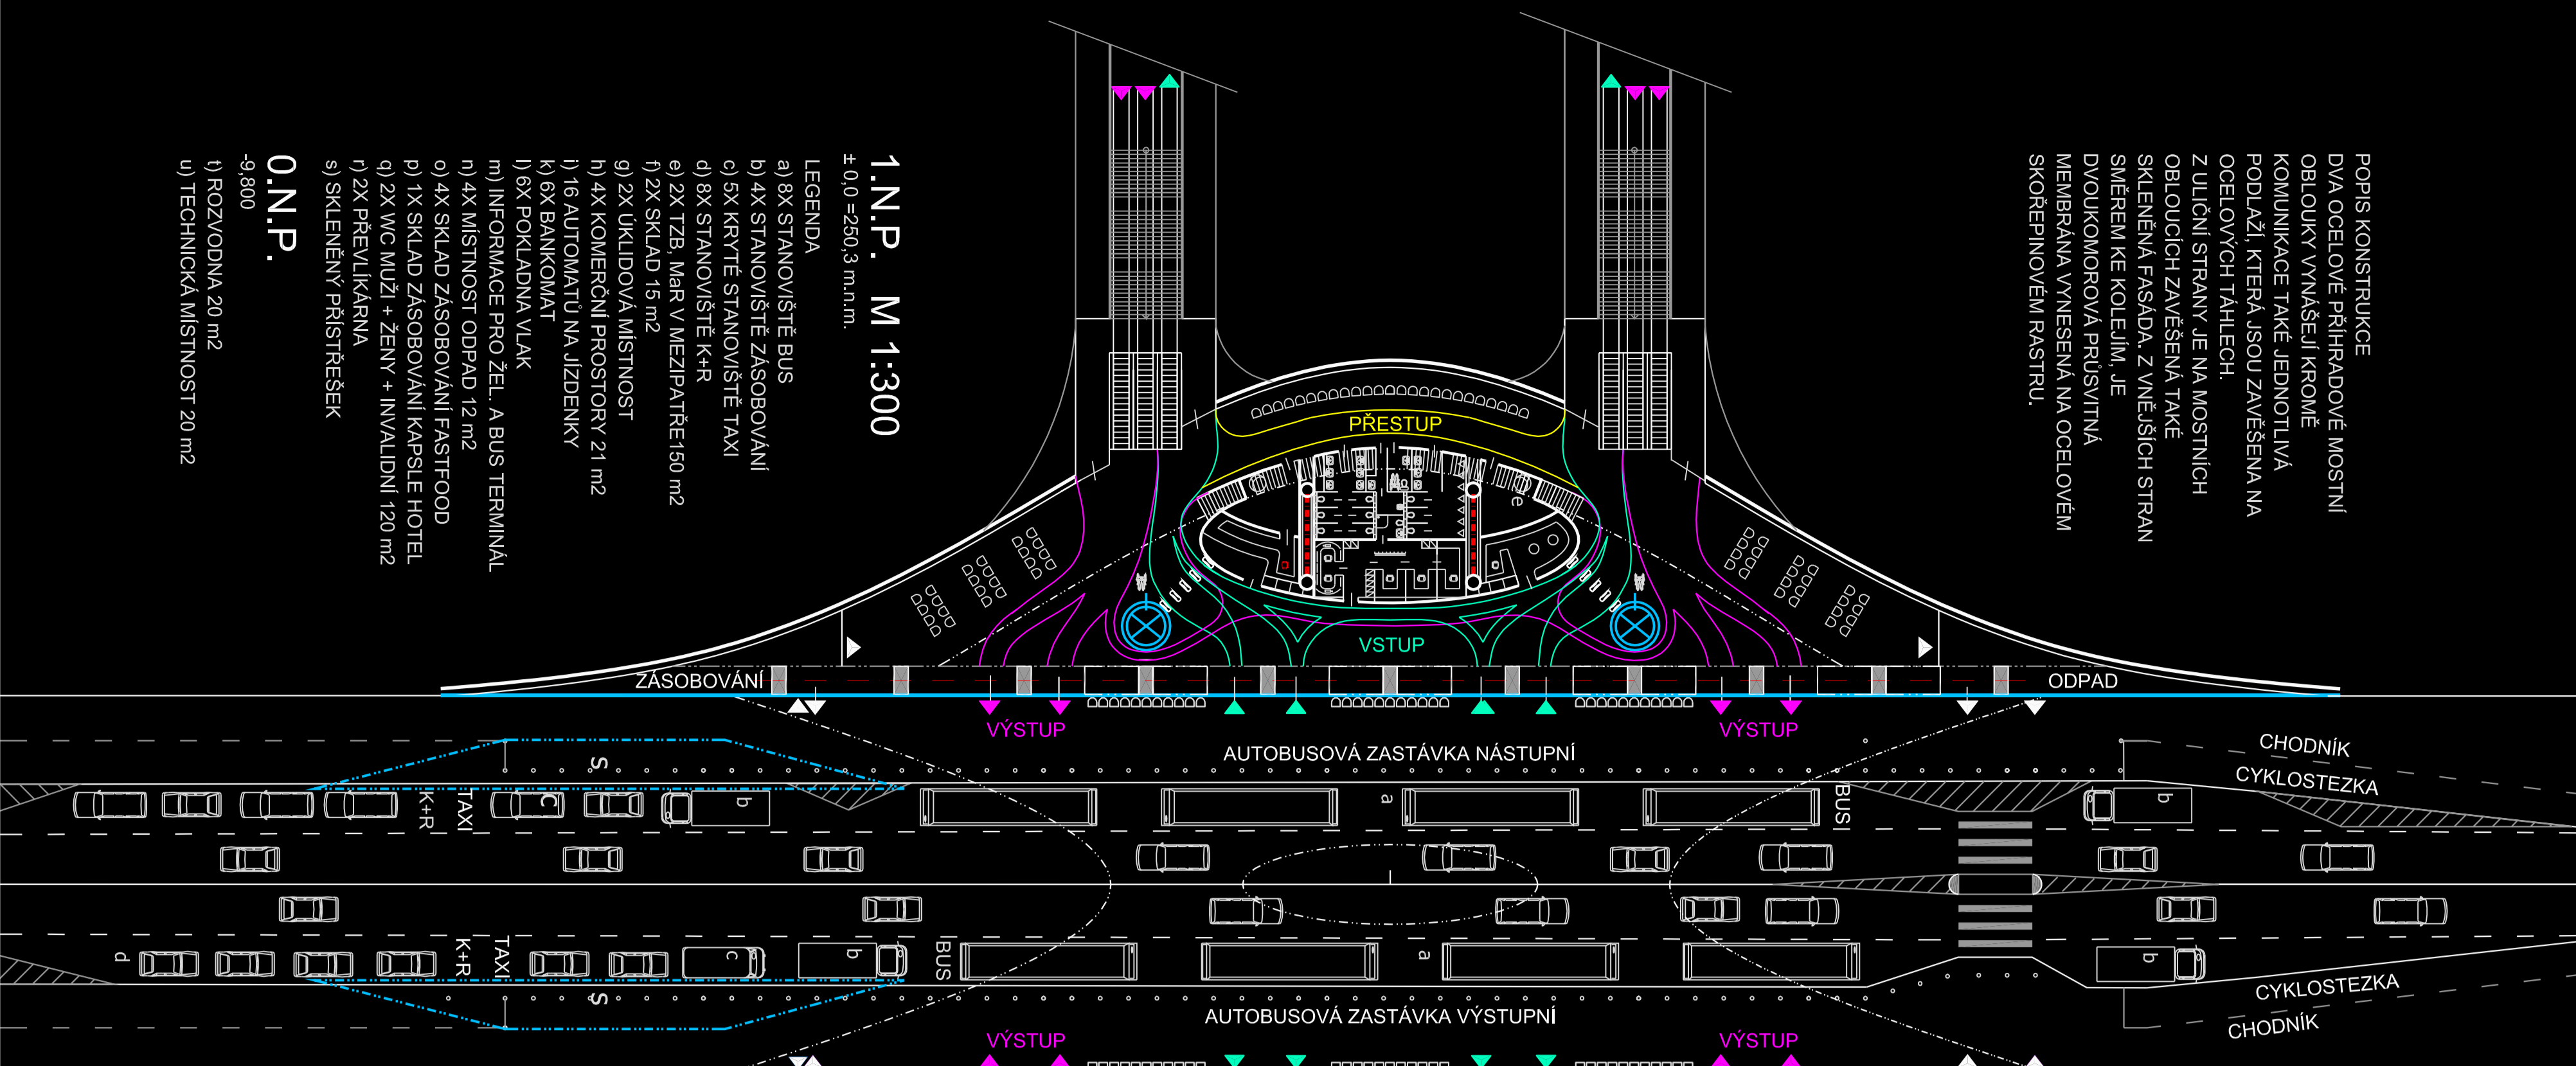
1.N.P. M 1:300
± 0,0 =250,3 m.n.m.

LEGENDA
a) 8X STANOVIŠTĚ BUS
b) 4X STANOVIŠTĚ ZÁSOBOVÁNÍ
c) 5X KRYTÉ STANOVIŠTĚ TAXI
d) 8X STANOVIŠTĚ K+R
e) 2X TZB, MaR V MEZIPATŘE150 m2
f) 2X SKLAD 15 m2
g) 2X ÚKLIDOVÁ MÍSTNOST
h) 4X KOMERČNÍ PROSTORY 21 m2
i) 16 AUTOMATŮ NA JÍZDENKY
k) 6X BANKOMAT
l) 6X POKLADNA VLAK
m) INFORMACE PRO ŽEL. A BUS TERMINÁL
n) 4X MÍSTNOST ODPAD 12 m2
o) 4X SKLAD ZÁSOBOVÁNÍ FASTFOOD
p) 1X SKLAD ZÁSOBOVÁNÍ KAPSLE HOTEL
q) 2X WC MUŽI + ŽENY + INVALIDNÍ 120 m2
r) 2X PŘEVLIKÁRNA
s) SKLENĚNÝ PŘÍSTŘEŠEK

0.N.P.
-9,800
t) ROZVODNA 20 m2
u) TECHNICKÁ MÍSTNOST 20 m2

POPIS KONSTRUKCE
DVA OCELOVÉ PŘÍHRADOVÉ MOSTNÍ OBLOUKY VYNÁŠEJÍ KROMĚ KOMUNIKACE TAKÉ JEDNOTLIVÁ PODLAŽÍ, KTERÁ JSOU ZAVĚŠENA NA OCELOVÝCH TÁHLECH. Z ULIČNÍ STRANY JE NA MOSTNÍCH OBLOUCÍCH ZAVĚŠENÁ TAKÉ SKLENĚNÁ FASÁDA. Z VNĚJŠÍCH STRAN SMĚREM KE KOLEJÍM, JE DVOUKOMOROVÁ PRŮSVITNÁ MEMBRÁNA VYNESENÁ NA OCELOVÉM SKOŘEPINOVÉM RASTRU.

PŘESTUP
VSTUP
ZÁSOBOVÁNÍ
ODPAD
VÝSTUP
VÝSTUP
AUTOBUSOVÁ ZASTÁVKA NÁSTUPNÍ
CHODNÍK
CYKLOSTEZKA
s
K+R
TAXI
c
b
a
BUS
b
d
K+R
TAXI
c
b
BUS
a
b
s
CYKLOSTEZKA
CHODNÍK
AUTOBUSOVÁ ZASTÁVKA VÝSTUPNÍ
VÝSTUP
VÝSTUP